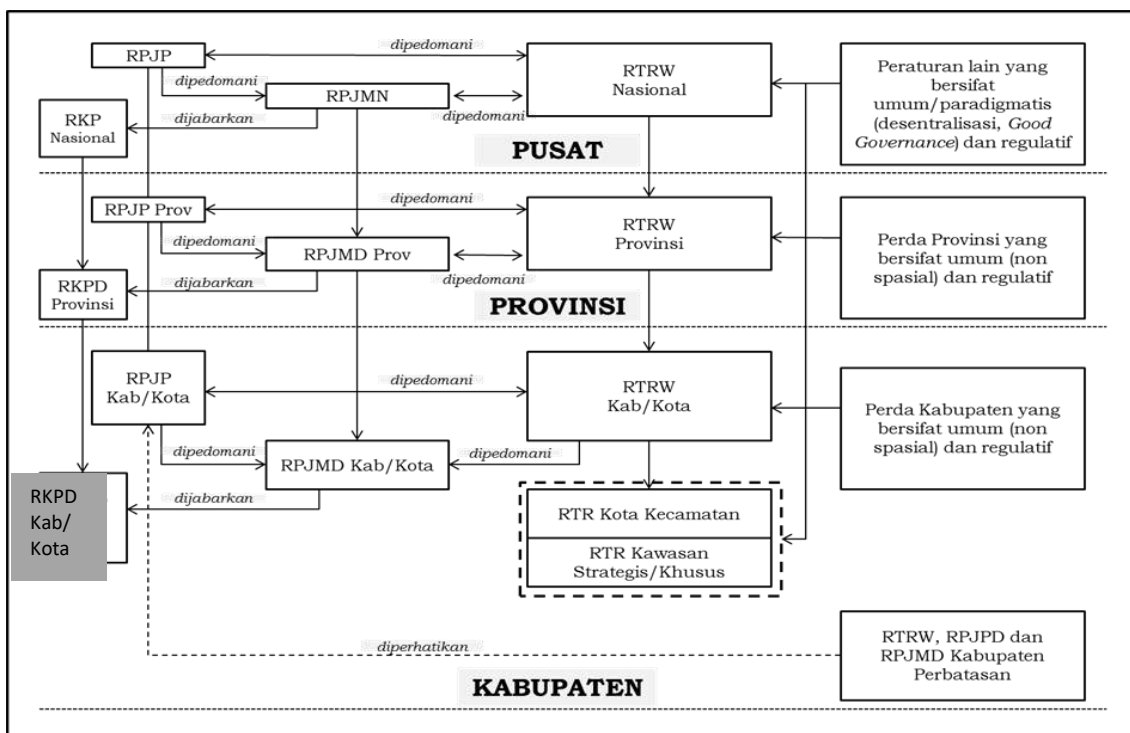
RPJP

dipedomani

RTRW Nasional

Peraturan lain yang bersifat umum/paradigmatis (desentralisasi, *Good Governance*) dan regulatif

dipedomani

RPJMN

RKP Nasional

dijabarkan

dipedomani

PUSAT

RPJP Prov

dipedomani

RTRW Provinsi

dipedomani

RPJMD Prov

Perda Provinsi yang bersifat umum (non spasial) dan regulatif

RKPD Provinsi

dijabarkan

dipedomani

PROVINSI

RPJP Kab/Kota

dipedomani

RTRW Kab/Kota

Perda Kabupaten yang bersifat umum (non spasial) dan regulatif

dipedomani

RPJMD Kab/Kota

dipedomani

RKPD Kab/ Kota

dijabarkan

RTR Kota Kecamatan

RTR Kawasan Strategis/Khusus

diperhatikan

RTRW, RPJPD dan RPJMD Kabupaten Perbatasan

KABUPATEN